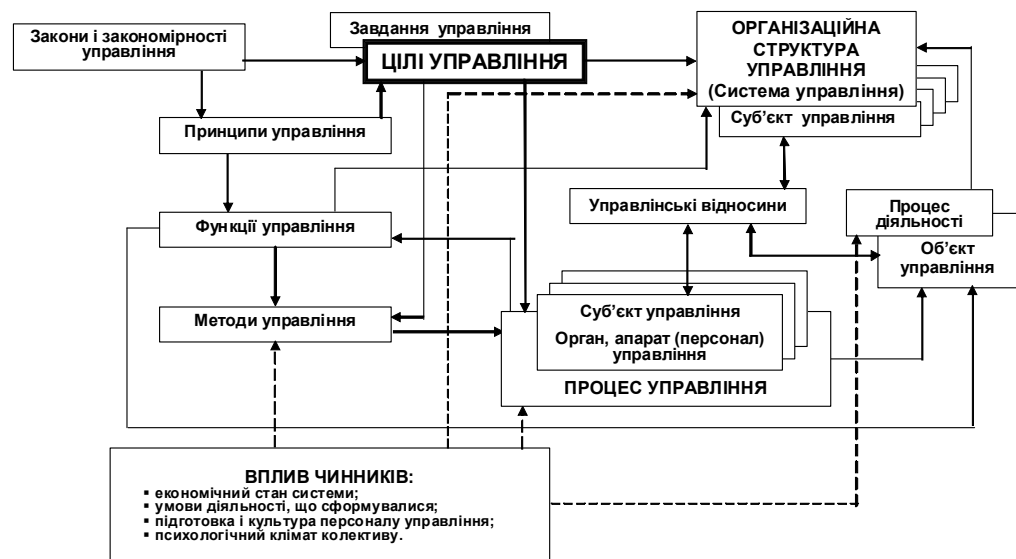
Закони і закономірності управління

Завдання управління

ЦІЛІ УПРАВЛІННЯ

ОРГАНІЗАЦІЙНА СТРУКТУРА УПРАВЛІННЯ (Система управління)

Суб'єкт управління

Принципи управління

Управлінські відносини

Процес діяльності

Об'єкт управління

Функції управління

Методи управління

Суб'єкт управління

Орган, апарат (персонал) управління

ПРОЦЕС УПРАВЛІННЯ

ВПЛИВ ЧИННИКІВ:
▪ економічний стан системи;
▪ умови діяльності, що сформувалися;
▪ підготовка і культура персоналу управління;
▪ психологічний клімат колективу.